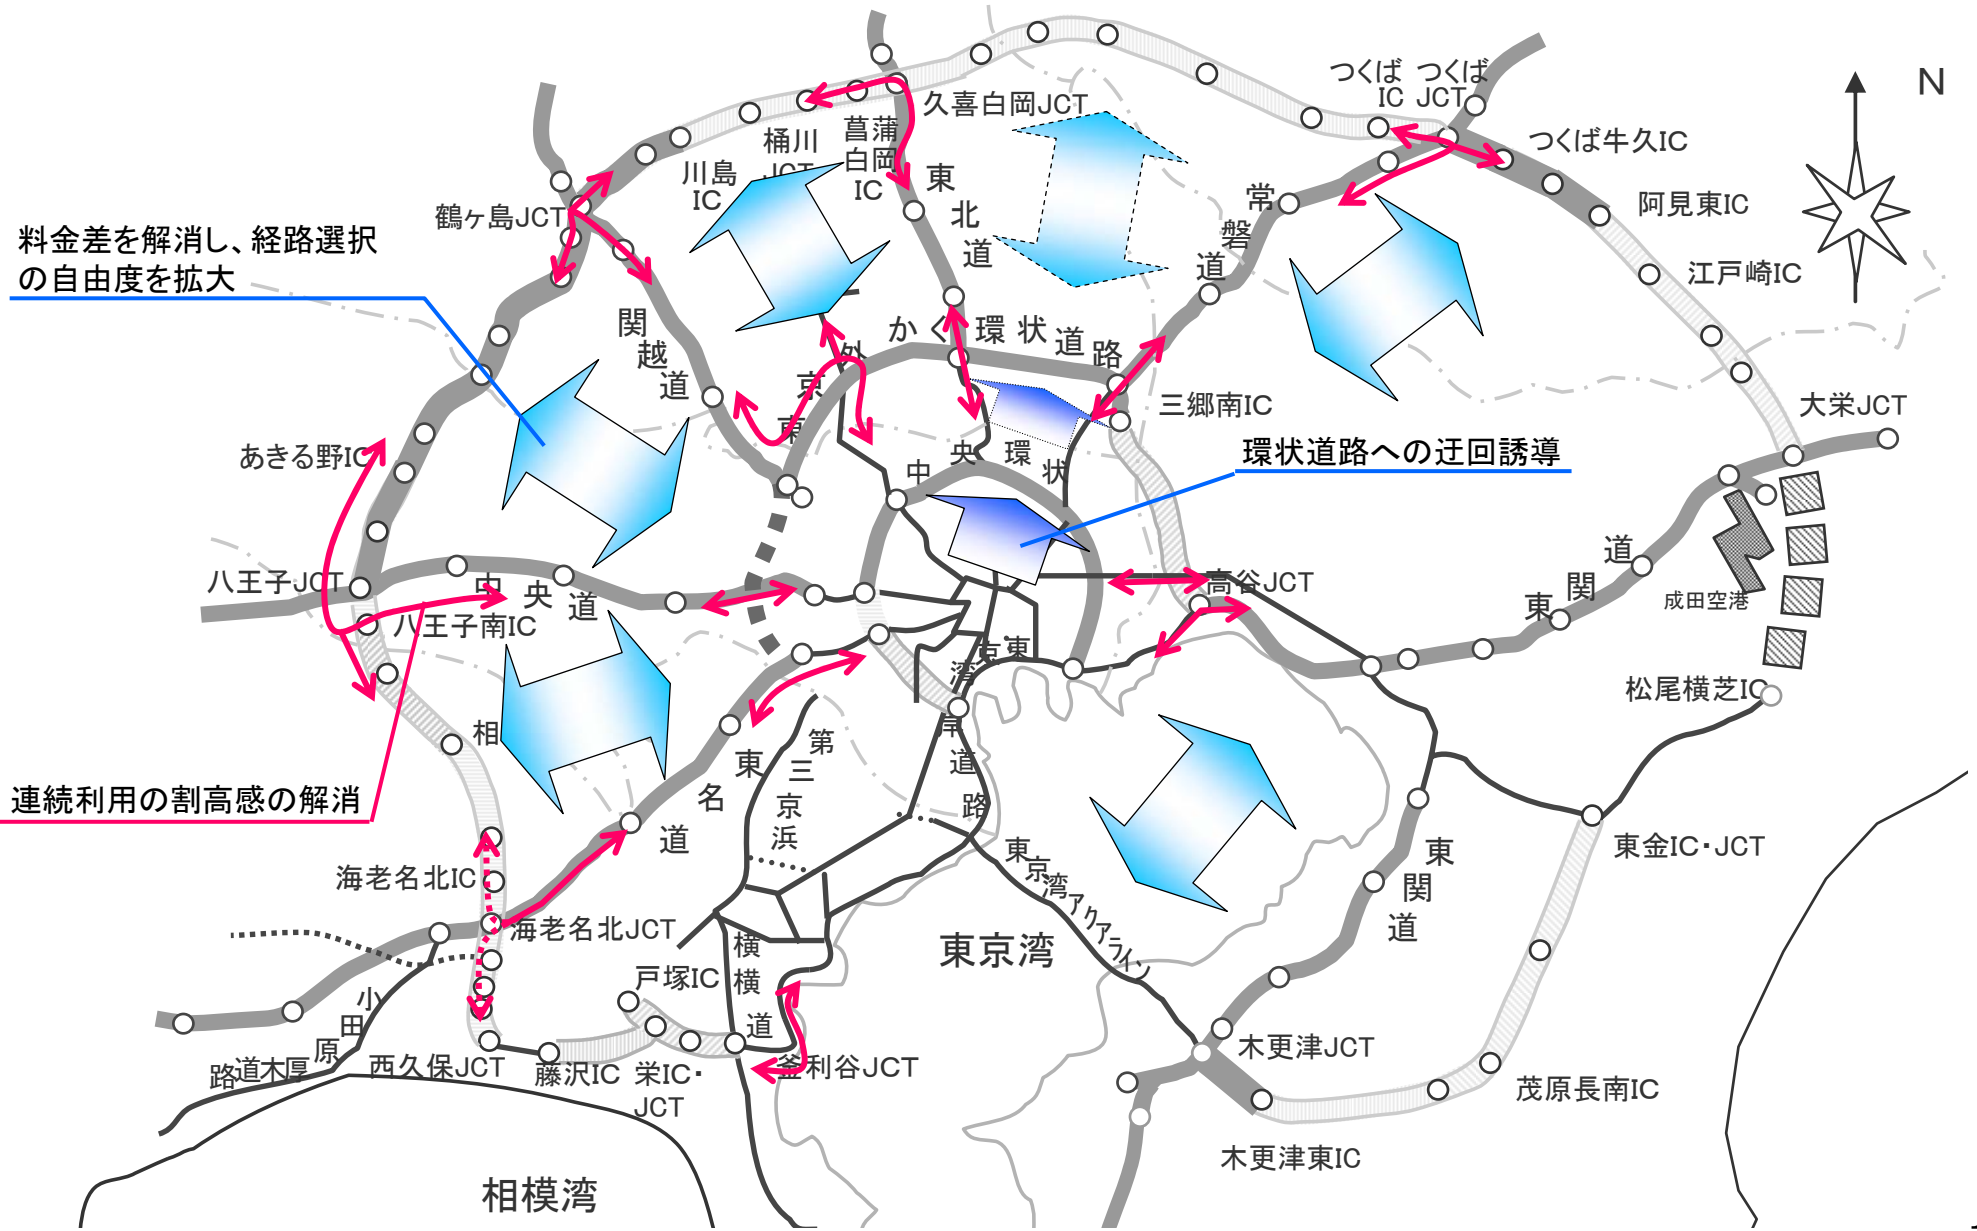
N

久喜白岡JCT

つくば IC

つくば JCT

つくば牛久IC

阿見東IC

江戸崎IC

大栄JCT

桶川 JCT

菖蒲白岡IC

川島IC

東北道

常磐道

鶴ヶ島JCT

料金差を解消し、経路選択の自由度を拡大

関越道

外かく環状道路

京

三郷南IC

環状道路への迂回誘導

中央環状

あきる野IC

八王子JCT

中央道

八王子南IC

高谷JCT

東関道

成田空港

松尾横芝IC

相

東名道

第三京浜

湾岸道路

連続利用の割高感の解消

東京湾アクアライン

東金IC・JCT

東関道

海老名北IC

海老名北JCT

横横道

東京湾

戸塚IC

小田原厚木道路

西久保JCT

藤沢IC

栄IC・JCT

釜利谷JCT

木更津JCT

茂原長南IC

木更津東IC

相模湾